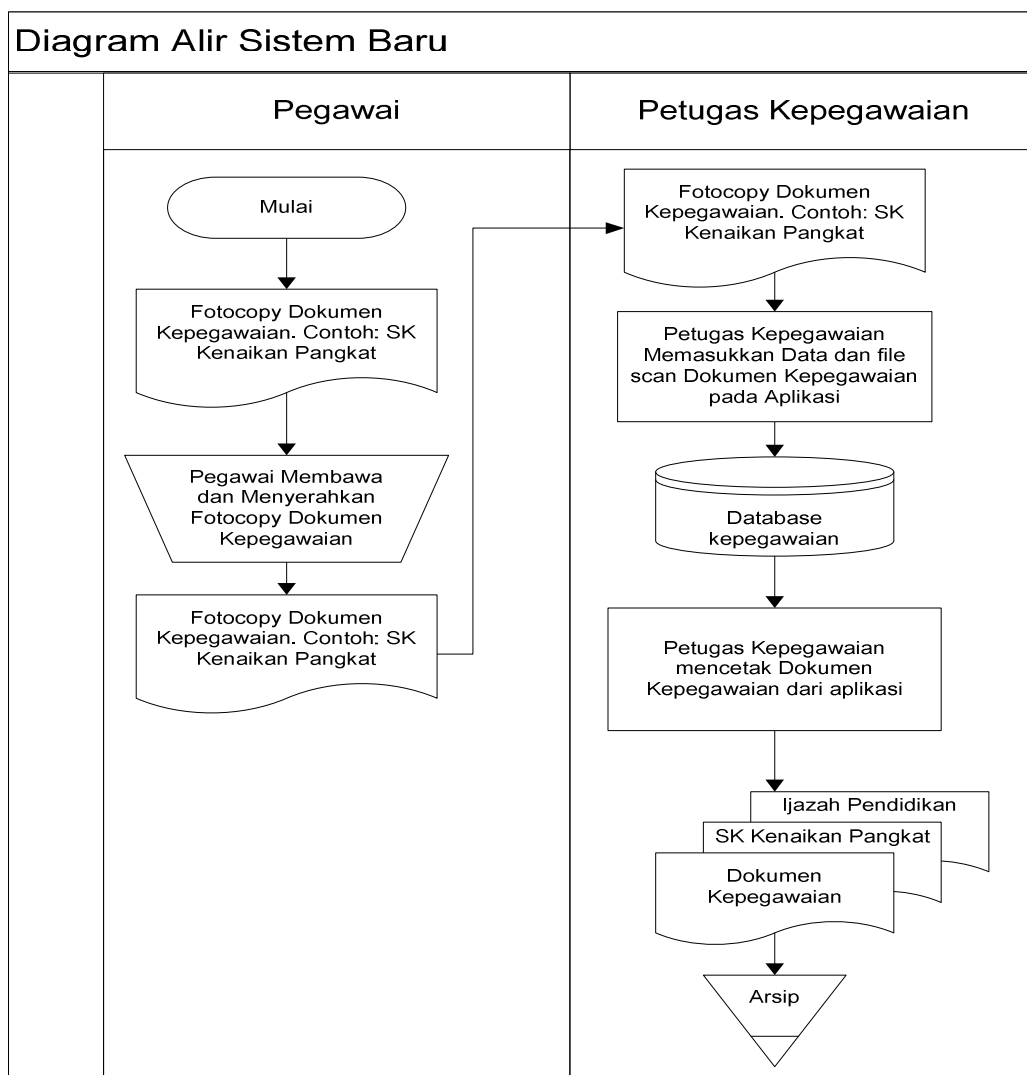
Diagram Alir Sistem Baru

Pegawai

Petugas Kepegawaian

Mulai

Fotocopy Dokumen Kepegawaian. Contoh: SK Kenaikan Pangkat

Pegawai Membawa dan Menyerahkan Fotocopy Dokumen Kepegawaian

Fotocopy Dokumen Kepegawaian. Contoh: SK Kenaikan Pangkat

Fotocopy Dokumen Kepegawaian. Contoh: SK Kenaikan Pangkat

Petugas Kepegawaian Memasukkan Data dan file scan Dokumen Kepegawaian pada Aplikasi

Database kepegawaian

Petugas Kepegawaian mencetak Dokumen Kepegawaian dari aplikasi

Ijazah Pendidikan

SK Kenaikan Pangkat

Dokumen Kepegawaian

Arsip